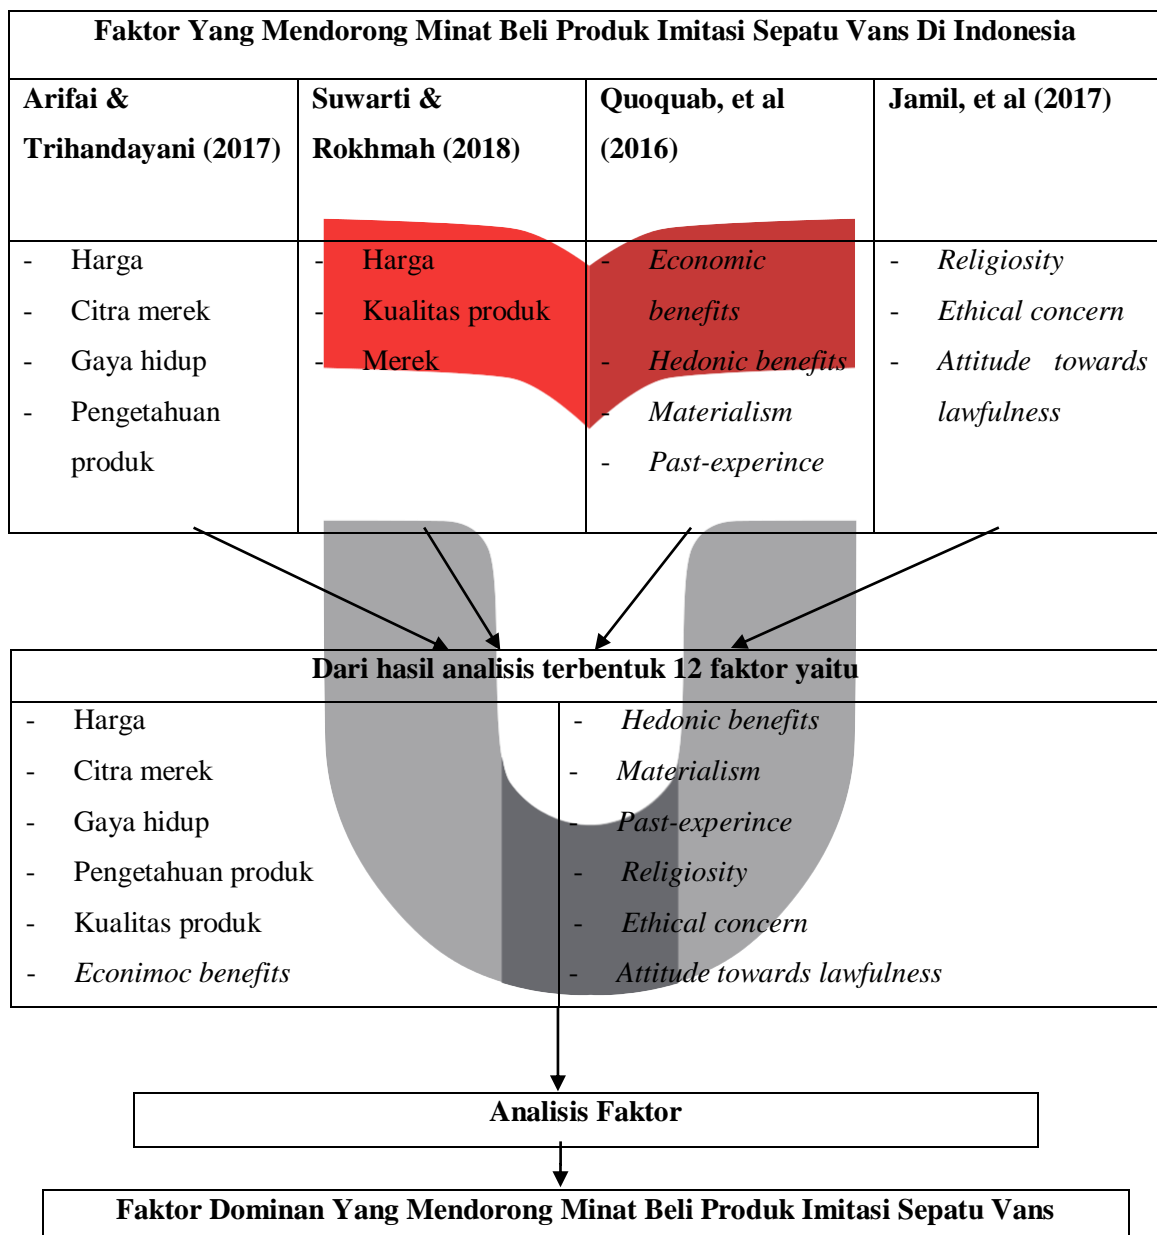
Faktor Yang Mendorong Minat Beli Produk Imitasi Sepatu Vans Di Indonesia

| Arifai & Trihandayani (2017) | Suwarti & Rokhmah (2018) | Quoquab, et al (2016) | Jamil, et al (2017) |
|---|---|---|---|
| - Harga<br>- Citra merek<br>- Gaya hidup<br>- Pengetahuan produk | - Harga<br>- Kualitas produk<br>- Merek | - *Economic benefits*<br>- *Hedonic benefits*<br>- *Materialism*<br>- *Past-experince* | - *Religiosity*<br>- *Ethical concern*<br>- *Attitude towards lawfulness* |

Dari hasil analisis terbentuk 12 faktor yaitu

- Harga
- Citra merek
- Gaya hidup
- Pengetahuan produk
- Kualitas produk
- *Econimoc benefits*

- *Hedonic benefits*
- *Materialism*
- *Past-experince*
- *Religiosity*
- *Ethical concern*
- *Attitude towards lawfulness*

Analisis Faktor

Faktor Dominan Yang Mendorong Minat Beli Produk Imitasi Sepatu Vans